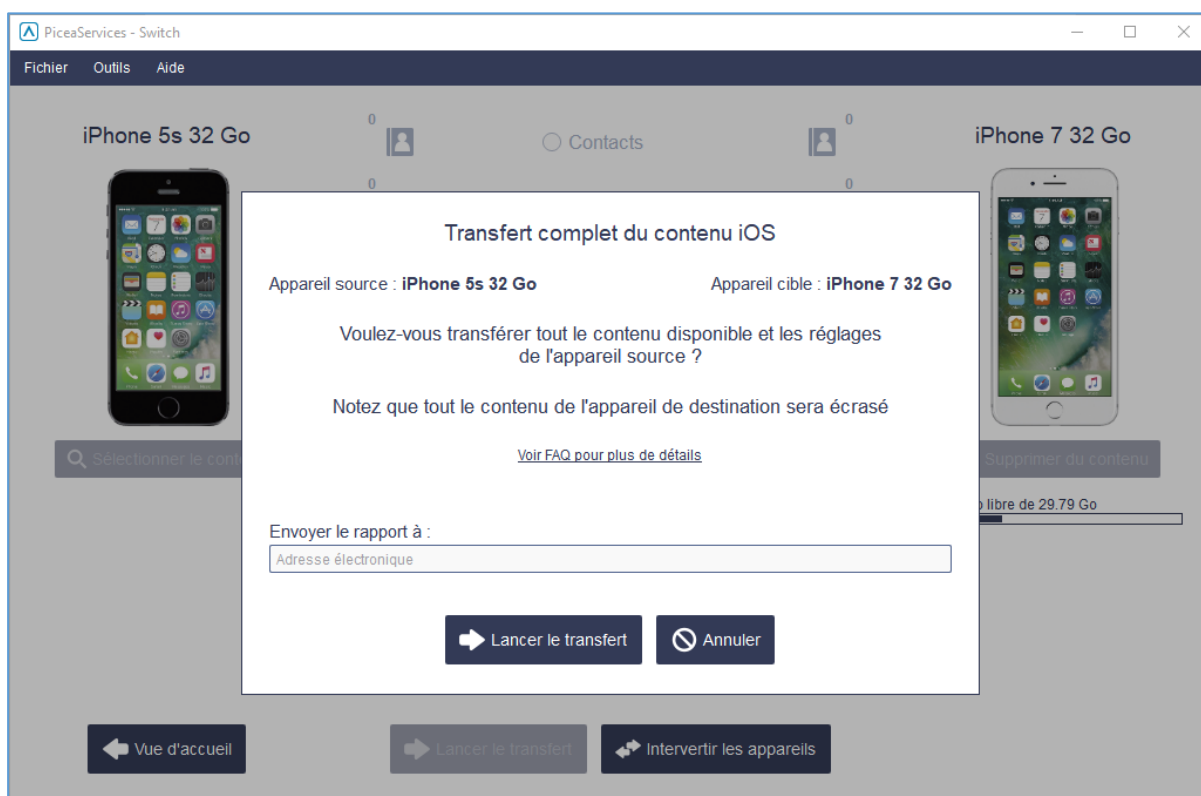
PiceaServices - Switch

Fichier Outils Aide

iPhone 5s 32 Go

0

0

Contacts

0

0

iPhone 7 32 Go

Sélectionner le cont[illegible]

Supprimer du contenu

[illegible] libre de 29.79 Go

Transfert complet du contenu iOS

Appareil source : **iPhone 5s 32 Go**

Appareil cible : **iPhone 7 32 Go**

Voulez-vous transférer tout le contenu disponible et les réglages de l'appareil source ?

Notez que tout le contenu de l'appareil de destination sera écrasé

Voir FAQ pour plus de détails

Envoyer le rapport à :

Adresse électronique

Lancer le transfert

Annuler

Vue d'accueil

Lancer le transfert

Intervertir les appareils